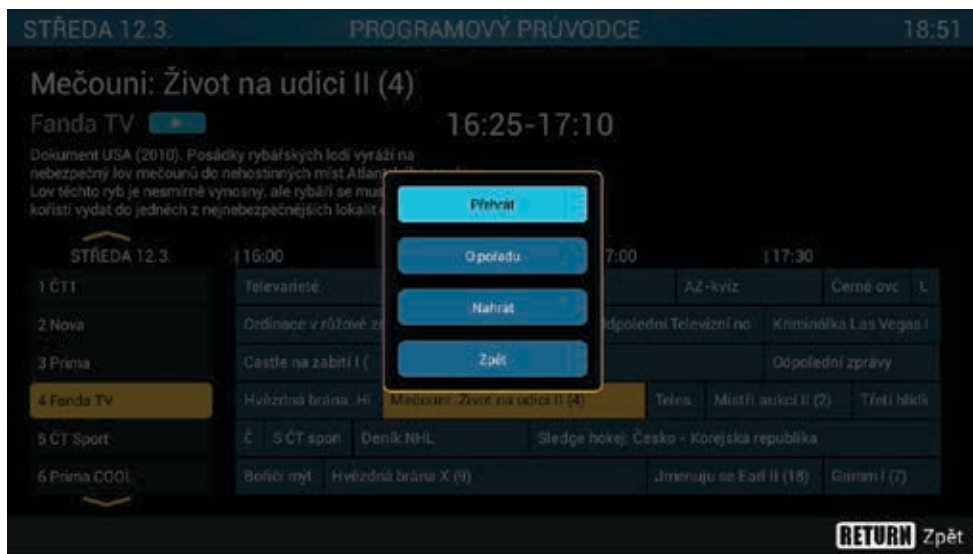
STŘEDA 12.3.

PROGRAMOVÝ PRŮVODCE

18:51

Mečouni: Život na udici II (4)

Fanda TV

16:25-17:10

Dokument USA (2010). Posádky rybářských lodí vyráží na nebezpečný lov mečounů do nehostinných míst Atlan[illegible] Lov těchto ryb je nesmírně výnosný, ale rybáři se mus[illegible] kořisti vydat do jedněch z nejnebezpečnějších lokalit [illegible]

Přehrát

O pořadu

Nahrát

Zpět

STŘEDA 12.3.

16:00

7:00

17:30

1 ČT1

Televarieté

AZ-kvíz

Černé ovc

2 Nova

Ordinace v růžové z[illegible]

dpolední Televizní no

Kriminálka Las Vegas I

3 Prima

Castle na zabití I (

Odpolední zprávy

4 Fanda TV

Hvězdná brána Hi

Mečouni: Život na udici II (4)

Teles

Mistři aukcí II (2)

Třetí hlídk

5 ČT Sport

Č

S ČT sport

Deník NHL

Sledge hokej: Česko - Korejská republika

6 Prima COOL

Bořiči mýt

Hvězdná brána X (9)

Jmenuju se Earl II (18)

Grimm I (7)

RETURN Zpět